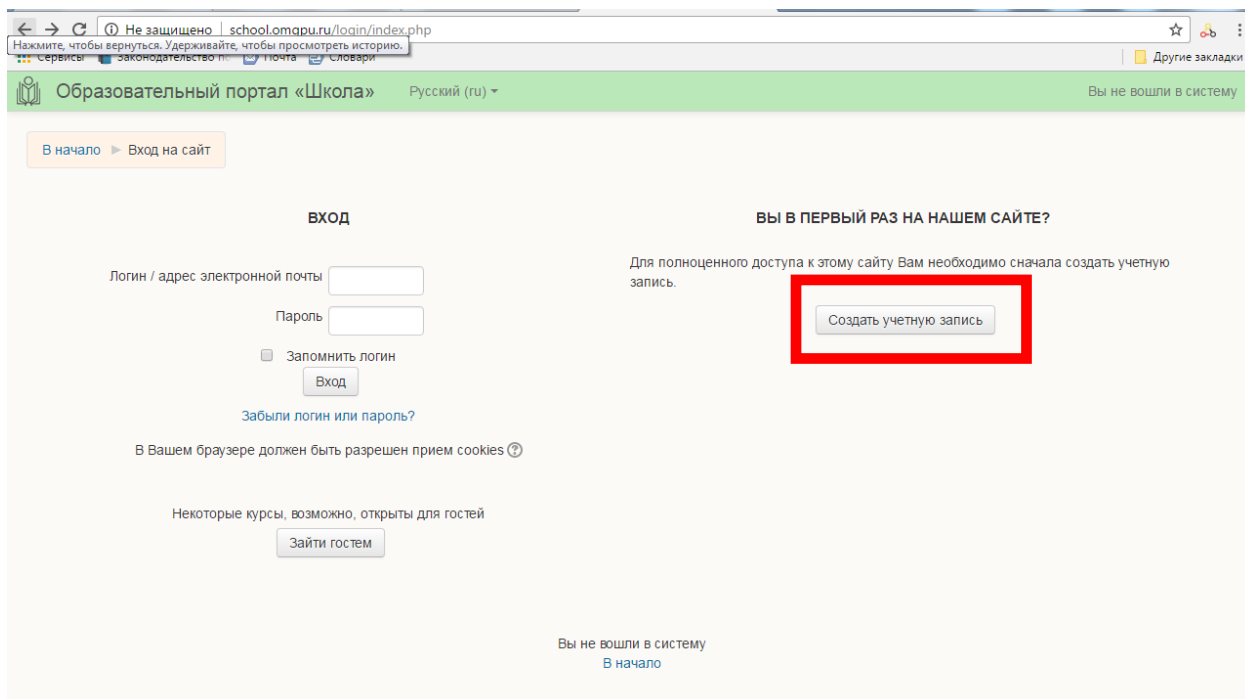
Не защищено | school.omgpu.ru/login/index.php
Нажмите, чтобы вернуться. Удерживайте, чтобы просмотреть историю.
Сервисы Законодательство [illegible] Почта Словари
Другие закладки

Образовательный портал «Школа»
Русский (ru)
Вы не вошли в систему

В начало ► Вход на сайт

ВХОД

Логин / адрес электронной почты

Пароль

Запомнить логин

Вход

Забыли логин или пароль?

В Вашем браузере должен быть разрешен прием cookies

Некоторые курсы, возможно, открыты для гостей

Зайти гостем

ВЫ В ПЕРВЫЙ РАЗ НА НАШЕМ САЙТЕ?

Для полноценного доступа к этому сайту Вам необходимо сначала создать учетную запись.

Создать учетную запись

Вы не вошли в систему
В начало